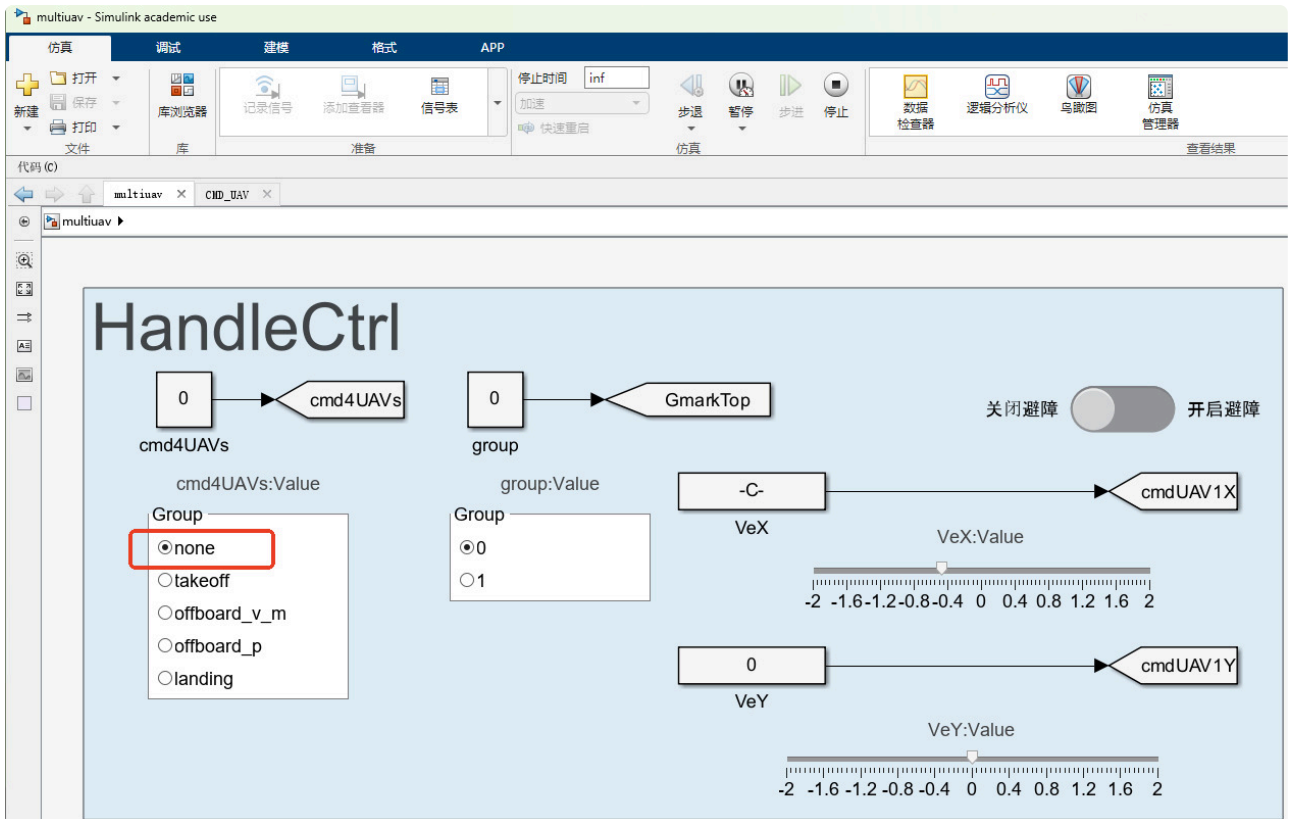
multiuav - Simulink academic use

仿真 调试 建模 格式 APP

新建 打开 保存 打印 文件
库浏览器 库
记录信号 添加查看器 信号表 准备
停止时间 inf
加速
快速重启
步退 暂停 步进 停止 仿真
数据检查器 逻辑分析仪 鸟瞰图 仿真管理器 查看结果

代码 (C)

multiuav × CMD_UAV ×

multiuav ▸

HandleCtrl

0 cmd4UAVs
cmd4UAVs

0 GmarkTop
group

关闭避障 开启避障

cmd4UAVs:Value
Group
none
takeoff
offboard_v_m
offboard_p
landing

group:Value
Group
0
1

-C- cmdUAV1X
VeX
VeX:Value
-2 -1.6 -1.2 -0.8 -0.4 0 0.4 0.8 1.2 1.6 2

0 cmdUAV1Y
VeY
VeY:Value
-2 -1.6 -1.2 -0.8 -0.4 0 0.4 0.8 1.2 1.6 2